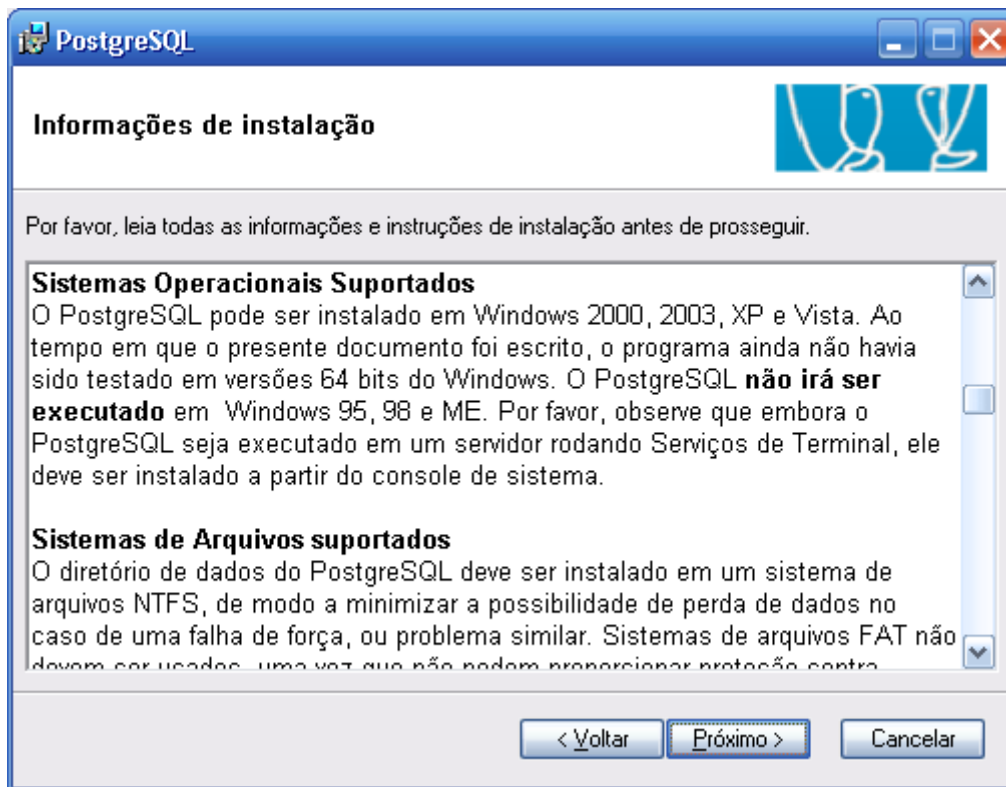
PostgreSQL

Informações de instalação

Por favor, leia todas as informações e instruções de instalação antes de prosseguir.

Sistemas Operacionais Suportados
O PostgreSQL pode ser instalado em Windows 2000, 2003, XP e Vista. Ao tempo em que o presente documento foi escrito, o programa ainda não havia sido testado em versões 64 bits do Windows. O PostgreSQL não irá ser executado em Windows 95, 98 e ME. Por favor, observe que embora o PostgreSQL seja executado em um servidor rodando Serviços de Terminal, ele deve ser instalado a partir do console de sistema.

Sistemas de Arquivos suportados
O diretório de dados do PostgreSQL deve ser instalado em um sistema de arquivos NTFS, de modo a minimizar a possibilidade de perda de dados no caso de uma falha de força, ou problema similar. Sistemas de arquivos FAT não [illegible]

< Voltar | Próximo > | Cancelar